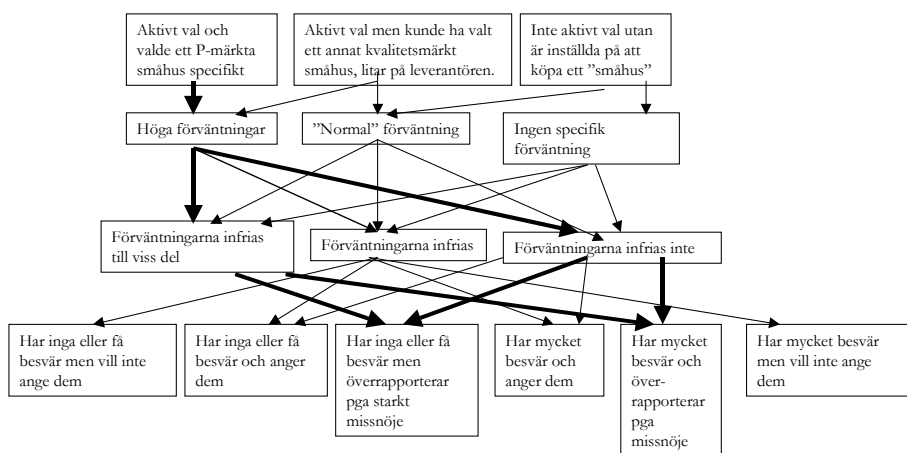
Aktivt val och valde ett P-märkta småhus specifikt

Aktivt val men kunde ha valt ett annat kvalitetsmärkt småhus, litar på leverantören.

Inte aktivt val utan är inställda på att köpa ett "småhus"

Höga förväntningar

"Normal" förväntning

Ingen specifik förväntning

Förväntningarna infrias till viss del

Förväntningarna infrias

Förväntningarna infrias inte

Har inga eller få besvär men vill inte ange dem

Har inga eller få besvär och anger dem

Har inga eller få besvär men överrapporterar pga starkt missnöje

Har mycket besvär och anger dem

Har mycket besvär och överrapporterar pga missnöje

Har mycket besvär men vill inte ange dem